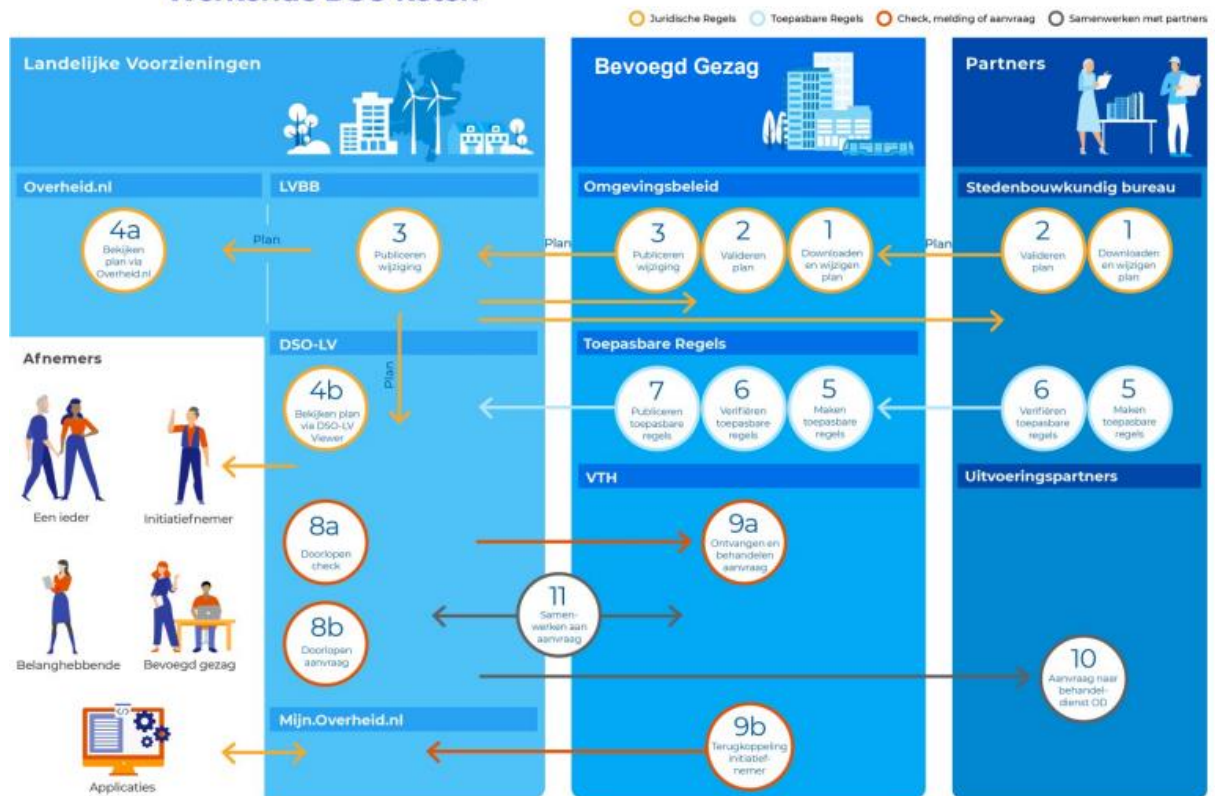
Juridische Regels Toepasbare Regels Check, melding of aanvraag Samenwerken met partners

Landelijke Voorzieningen

Bevoegd Gezag

Partners

Overheid.nl

LVBB

Omgevingsbeleid

Stedenbouwkundig bureau

4a Bekijken plan via Overheid.nl

Plan

3 Publiceren wijziging

Plan

3 Publiceren wijziging

2 Valideren plan

1 Downloaden en wijzigen plan

Plan

2 Valideren plan

1 Downloaden en wijzigen plan

DSO-LV

Toepasbare Regels

Afnemers

Plan

4b Bekijken plan via DSO-LV Viewer

7 Publiceren toepasbare regels

6 Verifiëren toepasbare regels

5 Maken toepasbare regels

6 Verifiëren toepasbare regels

5 Maken toepasbare regels

VTH

Uitvoeringspartners

Een ieder

Initiatiefnemer

8a Doorlopen check

9a Ontvangen en behandelen aanvraag

11 Samenwerken aan aanvraag

Belanghebbende

Bevoegd gezag

8b Doorlopen aanvraag

10 Aanvraag naar behandeldienst OD

Mijn.Overheid.nl

9b Terugkoppeling initiatiefnemer

Applicaties